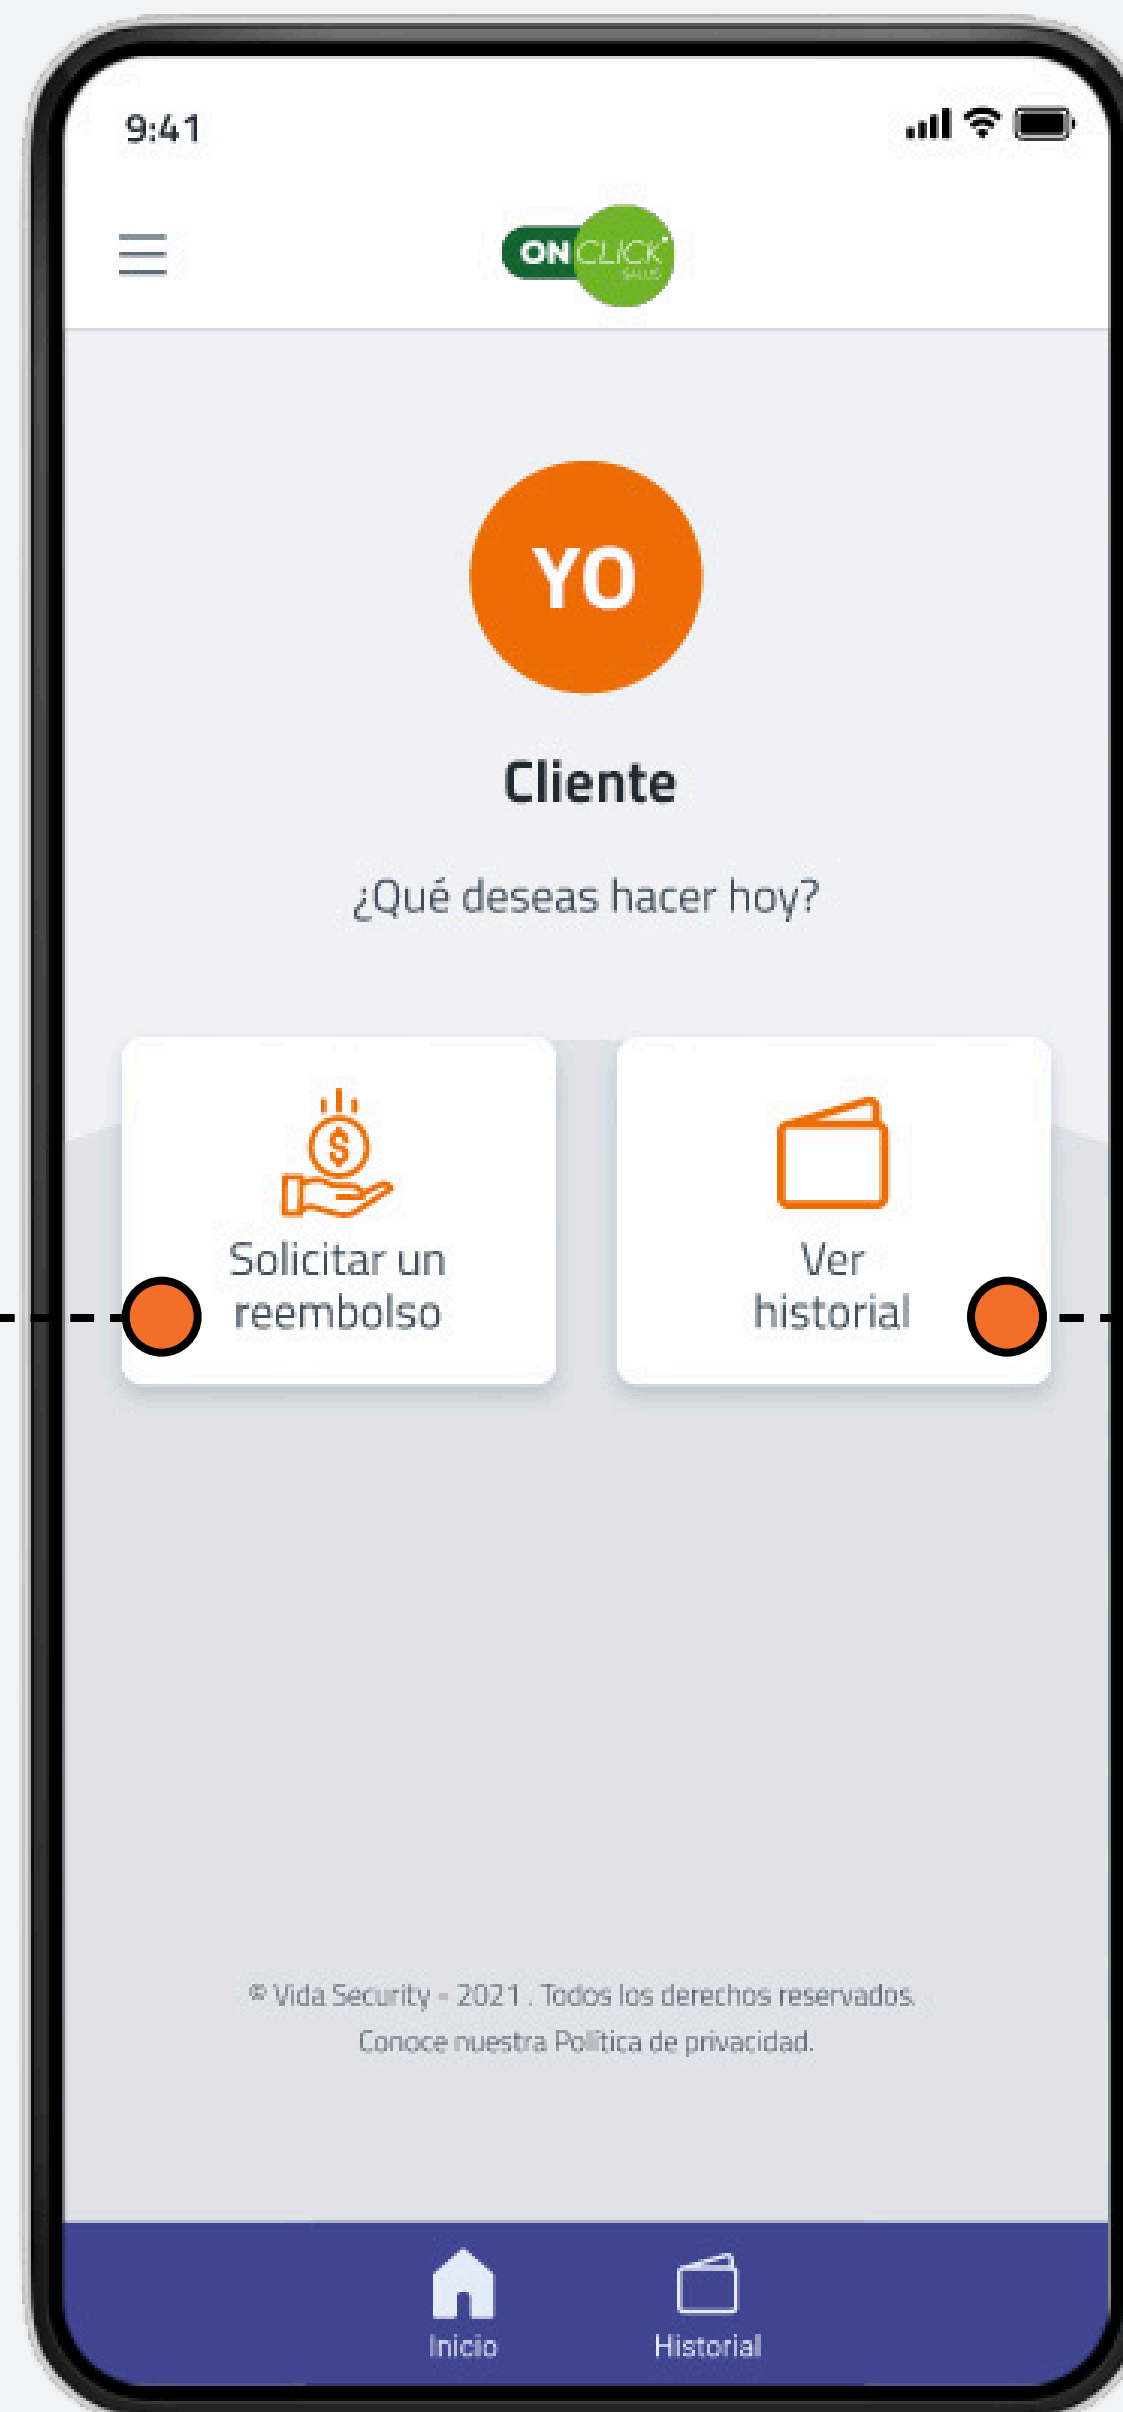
9:41

ON CLICK SALUD

YO

Cliente

¿Qué deseas hacer hoy?

Solicitar un reembolso

Ver historial

© Vida Security - 2021 . Todos los derechos reservados.
Conoce nuestra Política de privacidad.

Inicio

Historial